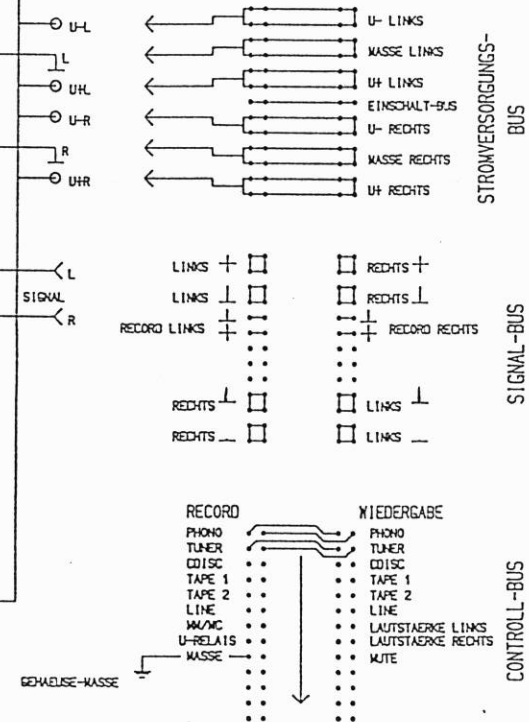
U-L
L
U+L
U-R
R
U+R

U- LINKS
MASSE LINKS
U+ LINKS
EINSCHALT-BUS
U- RECHTS
MASSE RECHTS
U+ RECHTS

STROMVERSORGUNGS-BUS

L
SIGNAL
R

LINKS +
LINKS ⊥
RECORD LINKS
RECHTS ⊥
RECHTS —

RECHTS +
RECHTS ⊥
RECORD RECHTS
LINKS ⊥
LINKS —

SIGNAL-BUS

RECORD
PHONO
TUNER
CDISC
TAPE 1
TAPE 2
LINE
MM/MC
U-RELAIS
MASSE

GEHAEUSE-MASSE

WIEDERGABE
PHONO
TUNER
CDISC
TAPE 1
TAPE 2
LINE
LAUTSTAERKE LINKS
LAUTSTAERKE RECHTS
MUTE

CONTROLL-BUS